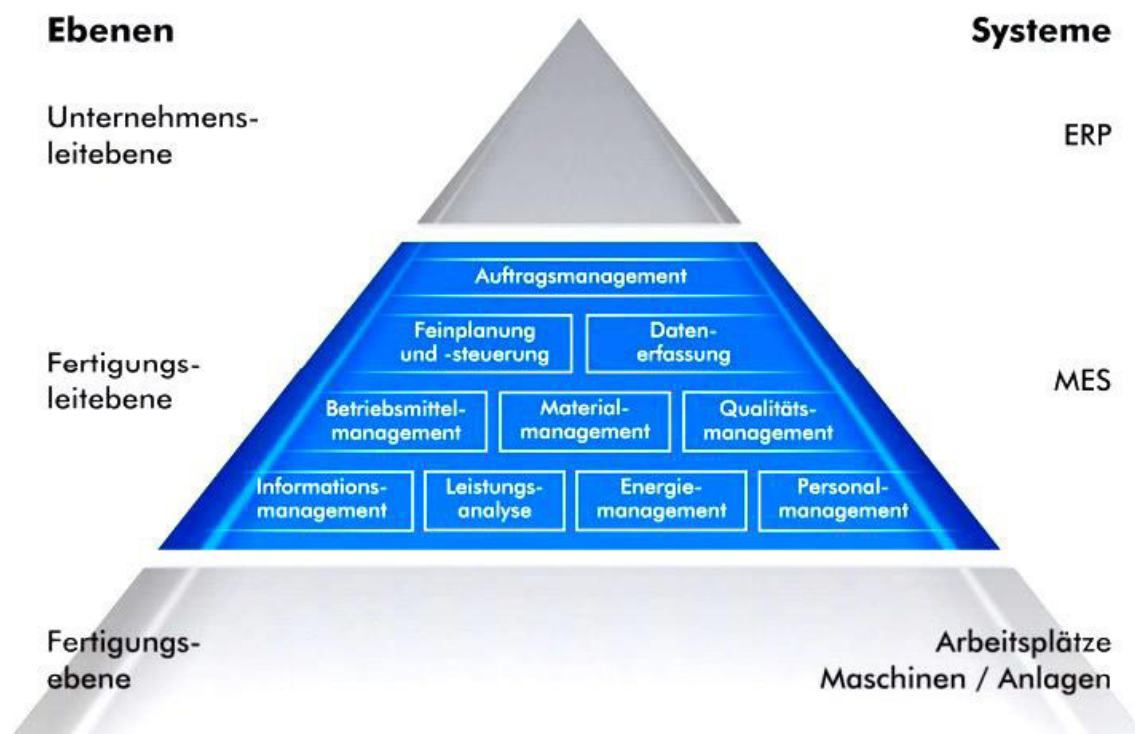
Ebenen

Systeme

Unternehmensleitebene

ERP

Auftragsmanagement

Feinplanung und -steuerung

Datenerfassung

Fertigungsleitebene

MES

Betriebsmittelmanagement

Materialmanagement

Qualitätsmanagement

Informationsmanagement

Leistungsanalyse

Energiemanagement

Personalmanagement

Fertigungsebene

Arbeitsplätze
Maschinen / Anlagen